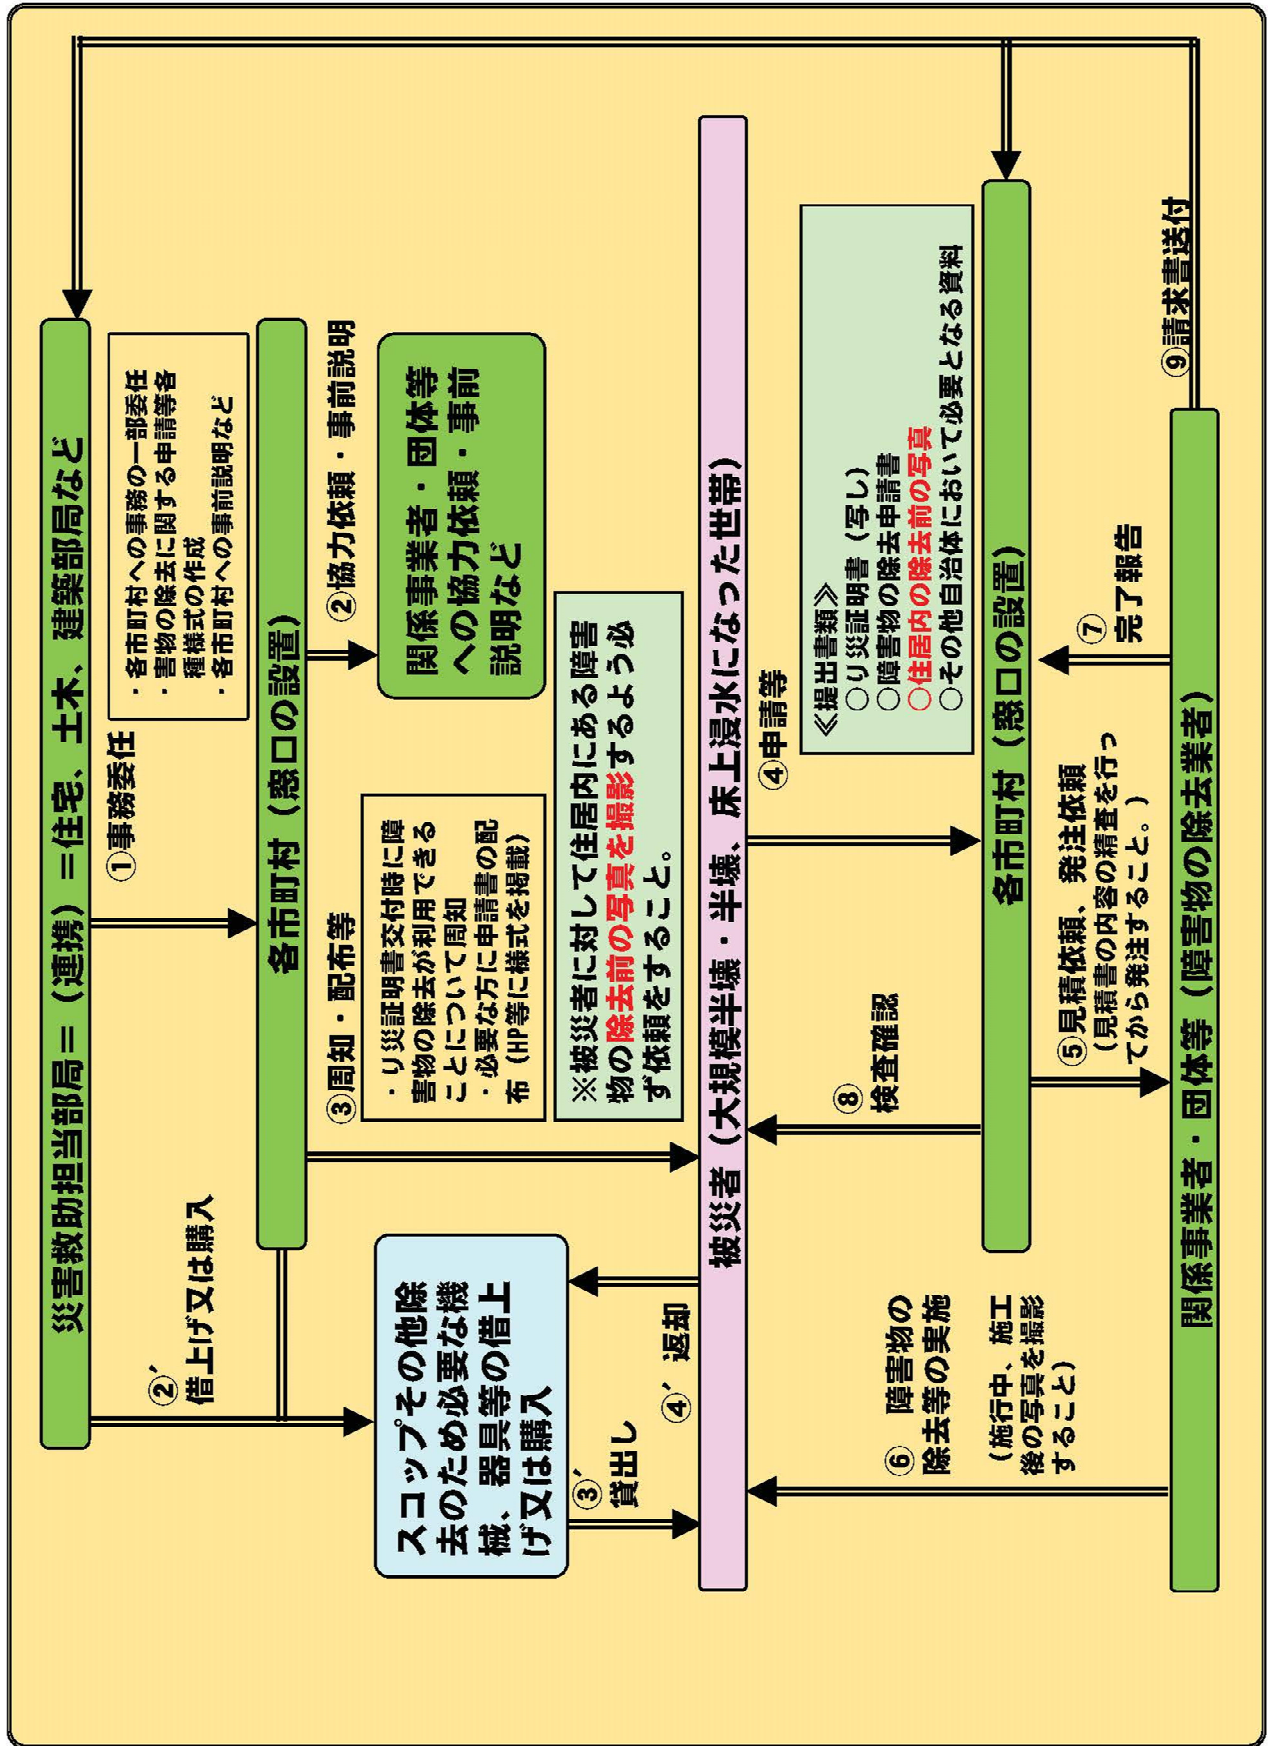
災害救助担当部局＝（連携）＝住宅、土木、建築部局など

①事務委任

・各市町村への事務の一部委任
・障害物の除去に関する申請書等各種様式の作成
・各市町村への事前説明など

②´借上げ又は購入

各市町村（窓口の設置）

②協力依頼・事前説明

関係事業者・団体等への協力依頼・事前説明など

③周知・配布等

・り災証明書交付時に障害物の除去が利用できることについて周知
・必要な方に申請書の配布（HP等に様式を掲載）

※被災者に対して住居内にある障害物の除去前の写真を撮影するよう必ず依頼をすること。

スコップその他除去のため必要な機械、器具等の借上げ又は購入

③´貸出し

④´返却

被災者（大規模半壊・半壊、床上浸水になった世帯）

④申請等

《提出書類》
○り災証明書（写し）
○障害物の除去申請書
○住居内の除去前の写真
○その他自治体において必要となる資料

各市町村（窓口の設置）

⑧検査確認

⑤見積依頼、発注依頼（見積書の内容の精査を行ってから発注すること。）

⑦完了報告

⑨請求書送付

⑥障害物の除去等の実施

（施行中、施工後の写真を撮影すること）

関係事業者・団体等（障害物の除去業者）